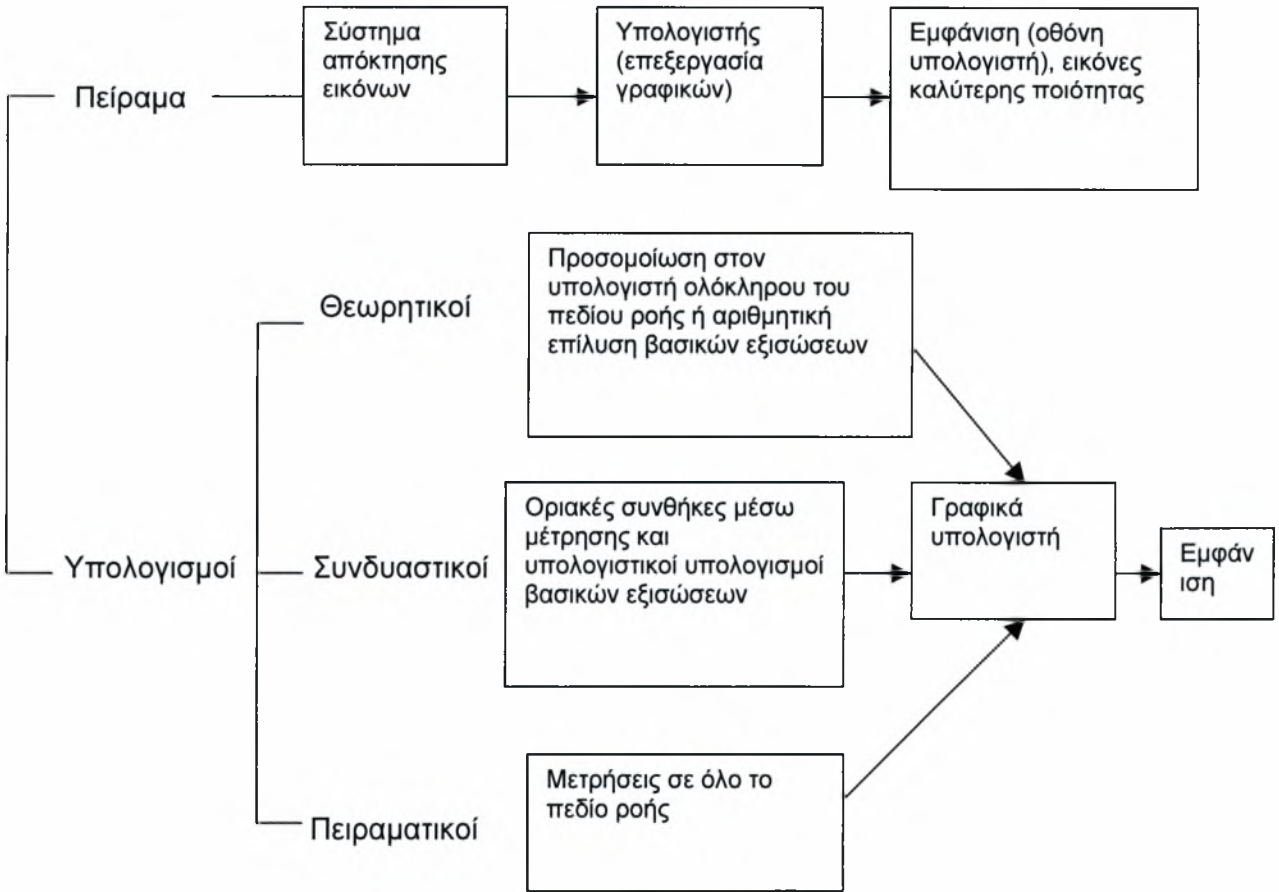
Πείραμα

Σύστημα απόκτησης εικόνων

Υπολογιστής (επεξεργασία γραφικών)

Εμφάνιση (οθόνη υπολογιστή), εικόνες καλύτερης ποιότητας

Θεωρητικοί

Προσομοίωση στον υπολογιστή ολόκληρου του πεδίου ροής ή αριθμητική επίλυση βασικών εξισώσεων

Υπολογισμοί

Συνδυαστικοί

Οριακές συνθήκες μέσω μέτρησης και υπολογιστικοί υπολογισμοί βασικών εξισώσεων

Γραφικά υπολογιστή

Εμφάν ιση

Πειραματικοί

Μετρήσεις σε όλο το πεδίο ροής